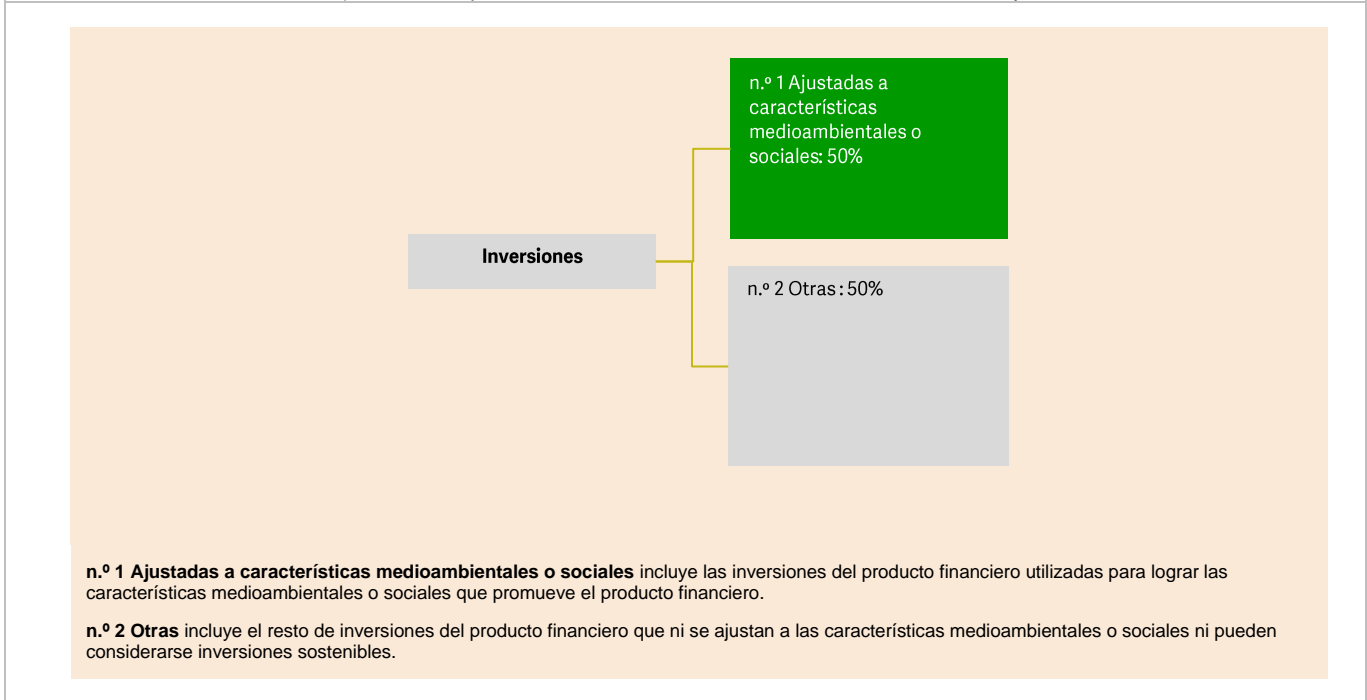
Inversiones

n.º 1 Ajustadas a características medioambientales o sociales: 50%

n.º 2 Otras : 50%

**n.º 1 Ajustadas a características medioambientales o sociales** incluye las inversiones del producto financiero utilizadas para lograr las características medioambientales o sociales que promueve el producto financiero.

**n.º 2 Otras** incluye el resto de inversiones del producto financiero que ni se ajustan a las características medioambientales o sociales ni pueden considerarse inversiones sostenibles.